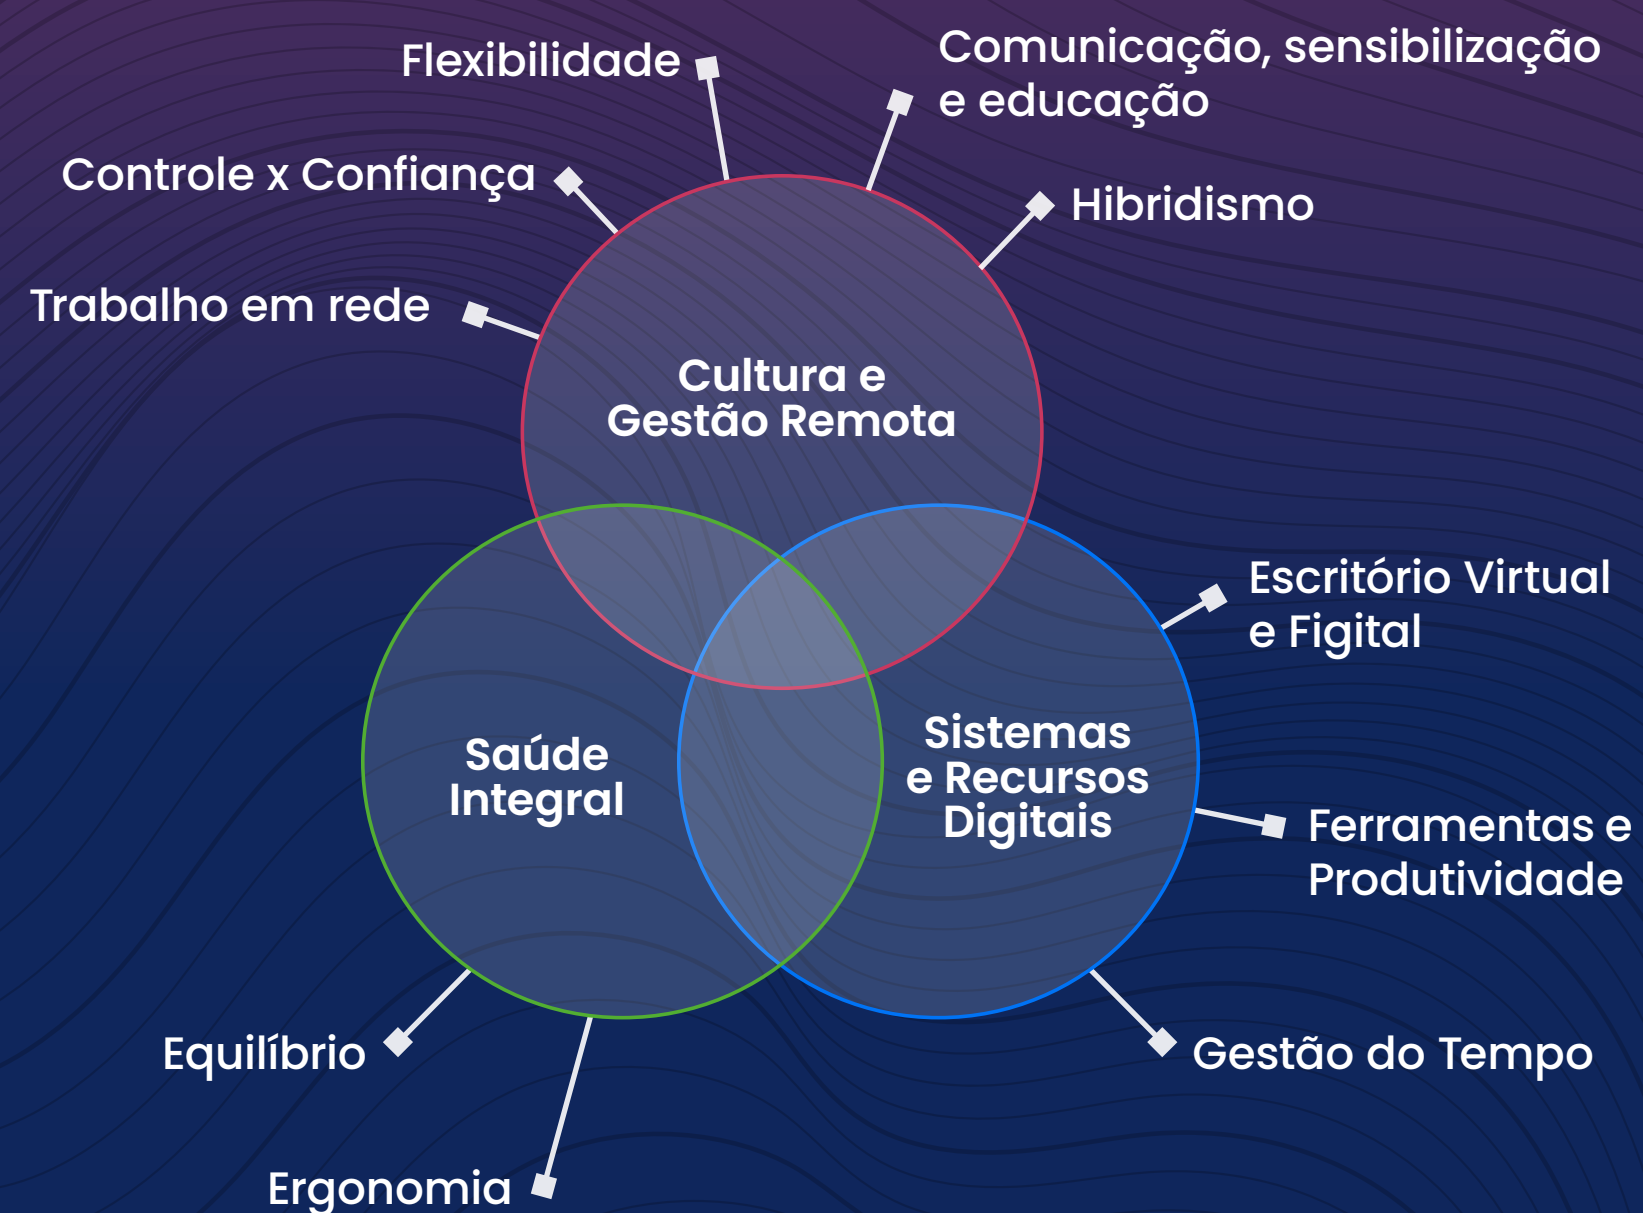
Flexibilidade

Comunicação, sensibilização e educação

Controle x Confiança

Hibridismo

Trabalho em rede

Cultura e Gestão Remota

Escritório Virtual e Figital

Saúde Integral

Sistemas e Recursos Digitais

Ferramentas e Produtividade

Equilíbrio

Gestão do Tempo

Ergonomia